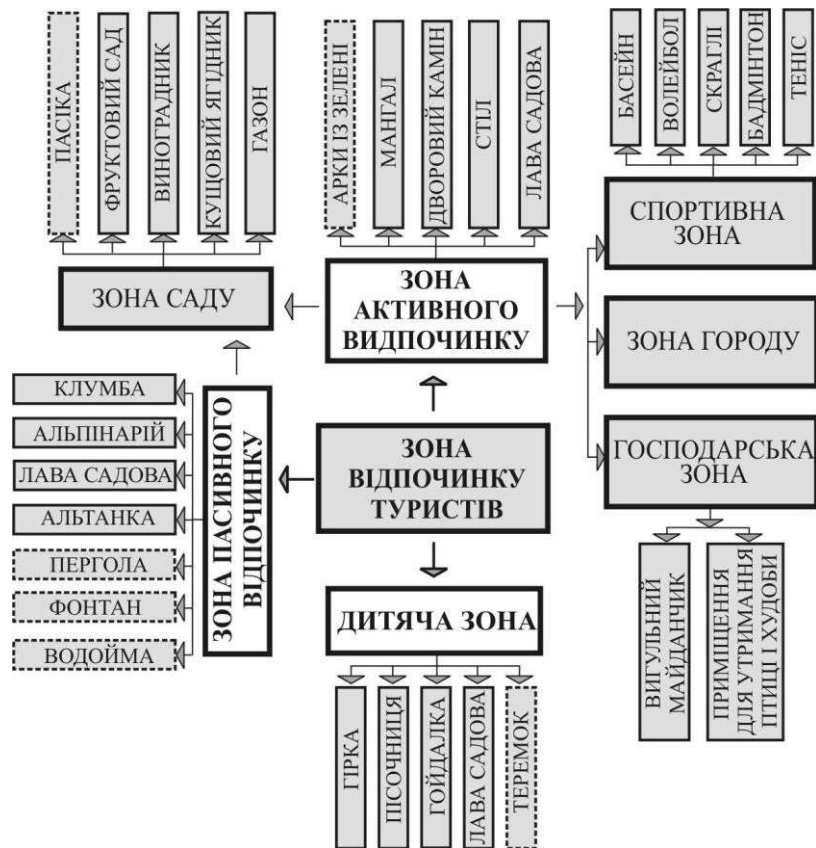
ПАСІКА
ФРУКТОВИЙ САД
ВИНОГРАДНИК
КУЩОВИЙ ЯГІДНИК
ГАЗОН

АРКИ ІЗ ЗЕЛЕНІ
МАНГАЛ
ДВОРОВИЙ КАМІН
СТІЛ
ЛАВА САДОВА

БАСЕЙН
ВОЛЕЙБОЛ
СКРАГЛІ
БАДМІНТОН
ТЕНІС

ЗОНА САДУ

ЗОНА АКТИВНОГО ВИДПОЧИНКУ

СПОРТИВНА ЗОНА

ЗОНА ГОРОДУ

КЛУМБА
АЛЬПІНАРІЙ
ЛАВА САДОВА
АЛЬТАНКА
ПЕРГОЛА
ФОНТАН
ВОДОЙМА

ЗОНА ПАСИВНОГО ВІДПОЧИНКУ

ЗОНА ВІДПОЧИНКУ ТУРИСТІВ

ГОСПОДАРСЬКА ЗОНА

ДИТЯЧА ЗОНА

ГІРКА
ПІСОЧНИЦЯ
ГОЙДАЛКА
ЛАВА САДОВА
ТЕРЕМОК

ВИГУЛЬНИЙ МАЙДАНЧИК
ПРИМІЩЕННЯ ДЛЯ УТРИМАННЯ ПТИЦІ І ХУДОБИ